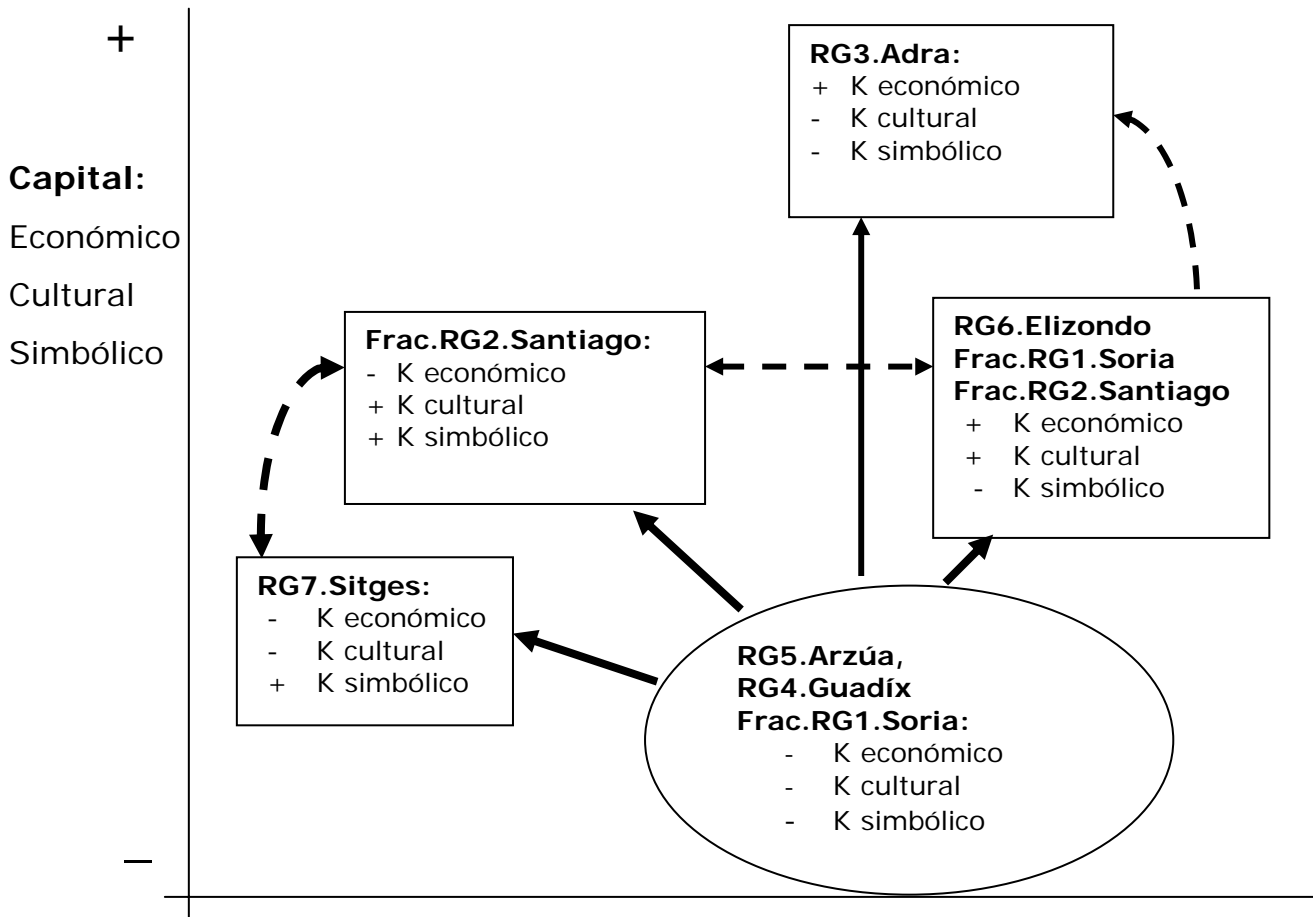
+

Capital:
Económico
Cultural
Simbólico

RG3.Adra:
+ K económico
- K cultural
- K simbólico

Frac.RG2.Santiago:
- K económico
+ K cultural
+ K simbólico

RG6.Elizondo
Frac.RG1.Soria
Frac.RG2.Santiago
+ K económico
+ K cultural
- K simbólico

RG7.Sitges:
- K económico
- K cultural
+ K simbólico

RG5.Arzúa,
RG4.Guadíx
Frac.RG1.Soria:
- K económico
- K cultural
- K simbólico

–